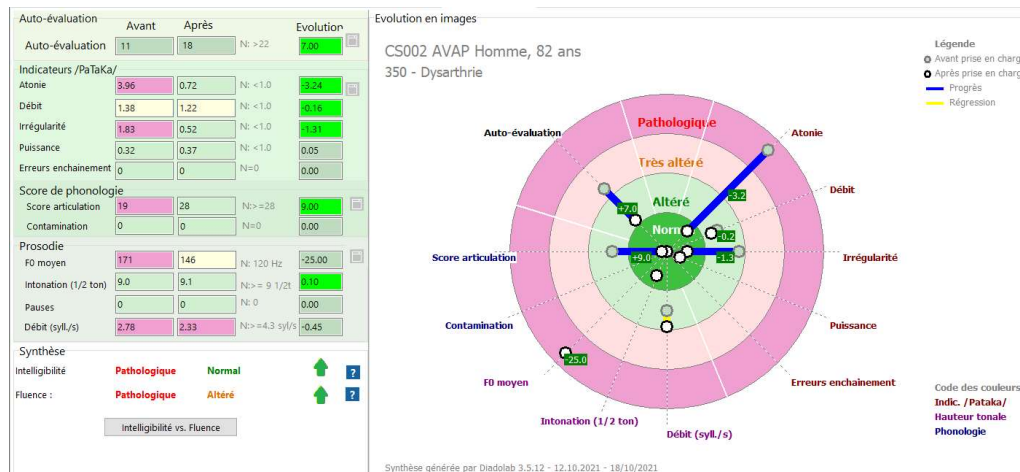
Auto-évaluation
Avant Après Evolution

| | Avant | Après | Norme | Evolution |
|---|---|---|---|---|
| Auto-évaluation | 11 | 18 | N: >22 | 7.00 |

Indicateurs /PaTaKa/

| | Avant | Après | Norme | Evolution |
|---|---|---|---|---|
| Atonie | 3.96 | 0.72 | N: <1.0 | -3.24 |
| Débit | 1.38 | 1.22 | N: <1.0 | -0.16 |
| Irrégularité | 1.83 | 0.52 | N: <1.0 | -1.31 |
| Puissance | 0.32 | 0.37 | N: <1.0 | 0.05 |
| Erreurs enchainement | 0 | 0 | N=0 | 0.00 |

Score de phonologie

| | Avant | Après | Norme | Evolution |
|---|---|---|---|---|
| Score articulation | 19 | 28 | N:>=28 | 9.00 |
| Contamination | 0 | 0 | N=0 | 0.00 |

Prosodie

| | Avant | Après | Norme | Evolution |
|---|---|---|---|---|
| F0 moyen | 171 | 146 | N: 120 Hz | -25.00 |
| Intonation (1/2 ton) | 9.0 | 9.1 | N:>= 9 1/2t | 0.10 |
| Pauses | 0 | 0 | N: 0 | 0.00 |
| Débit (syll./s) | 2.78 | 2.33 | N:>=4.3 syl/s | -0.45 |

Synthèse
Intelligibilité Pathologique Normal ?
Fluence : Pathologique Altéré ?
Intelligibilité vs. Fluence

Evolution en images
CS002 AVAP Homme, 82 ans
350 - Dysarthrie

Légende
Avant prise en charg
Après prise en charg
Progrès
Régression

Pathologique
Très altéré
Altéré
Norm
Auto-évaluation
Atonie
Débit
Irrégularité
Puissance
Erreurs enchainement
Débit (syll./s)
Intonation (1/2 ton)
F0 moyen
Contamination
Score articulation
+7.0
-3.2
-0.2
+9.0
-1.3
-25.0

Code des couleurs
Indic. /Pataka/
Hauteur tonale
Phonologie

Synthèse générée par Diadolab 3.5.12 - 12.10.2021 - 18/10/2021